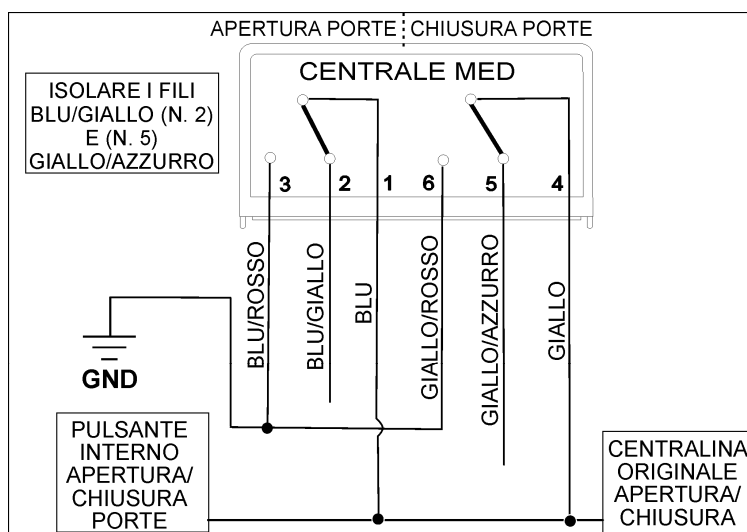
APERTURA PORTE CHIUSURA PORTE

CENTRALE MED

ISOLARE I FILI BLU/GIALLO (N. 2) E (N. 5) GIALLO/AZZURRO

3 2 1 6 5 4

BLU/ROSSO

BLU/GIALLO

BLU

GIALLO/ROSSO

GIALLO/AZZURRO

GIALLO

GND

PULSANTE INTERNO APERTURA/ CHIUSURA PORTE

CENTRALINA ORIGINALE APERTURA/ CHIUSURA